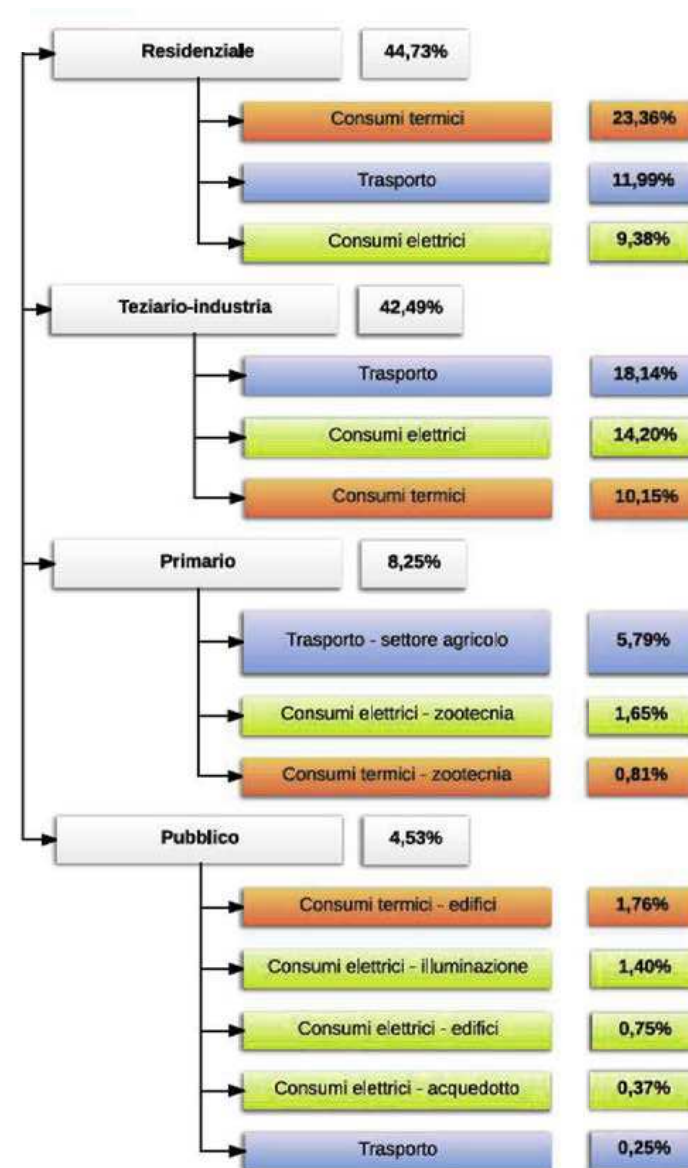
Residenziale 44,73%

Consumi termici 23,36%

Trasporto 11,99%

Consumi elettrici 9,38%

Teziario-industria 42,49%

Trasporto 18,14%

Consumi elettrici 14,20%

Consumi termici 10,15%

Primario 8,25%

Trasporto - settore agricolo 5,79%

Consumi elettrici - zootecnia 1,65%

Consumi termici - zootecnia 0,81%

Pubblico 4,53%

Consumi termici - edifici 1,76%

Consumi elettrici - illuminazione 1,40%

Consumi elettrici - edifici 0,75%

Consumi elettrici - acquedotto 0,37%

Trasporto 0,25%